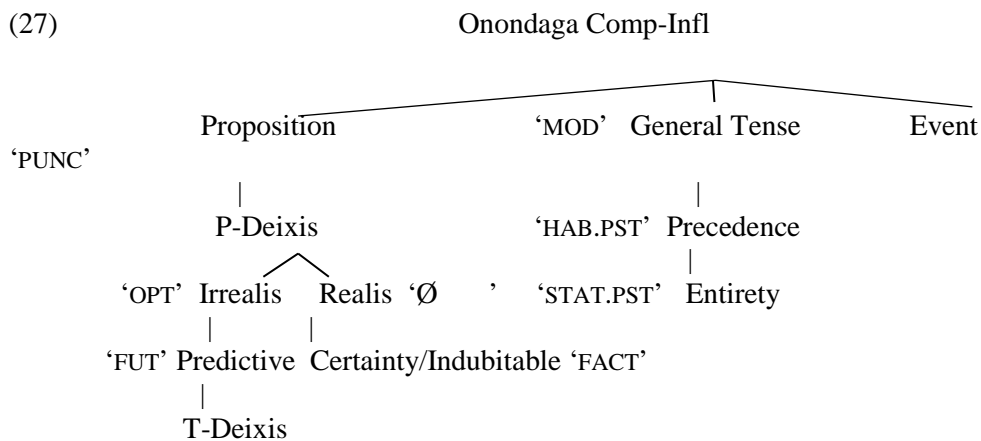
(27) Onondaga Comp-Infl

Proposition 'MOD' General Tense Event

'PUNC'

P-Deixis 'HAB.PST' Precedence

'OPT' Irrealis Realis 'Ø ' 'STAT.PST' Entirety

'FUT' Predictive Certainty/Indubitable 'FACT'

T-Deixis